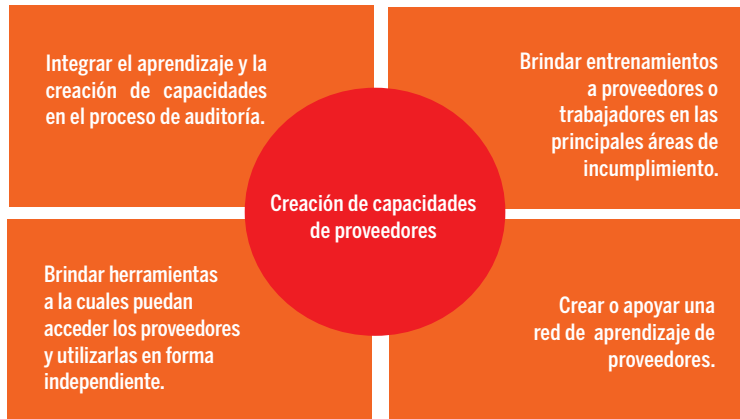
Integrar el aprendizaje y la creación de capacidades en el proceso de auditoría.

Brindar entrenamientos a proveedores o trabajadores en las principales áreas de incumplimiento.

Creación de capacidades de proveedores

Brindar herramientas a la cuales puedan acceder los proveedores y utilizarlas en forma independiente.

Crear o apoyar una red de aprendizaje de proveedores.